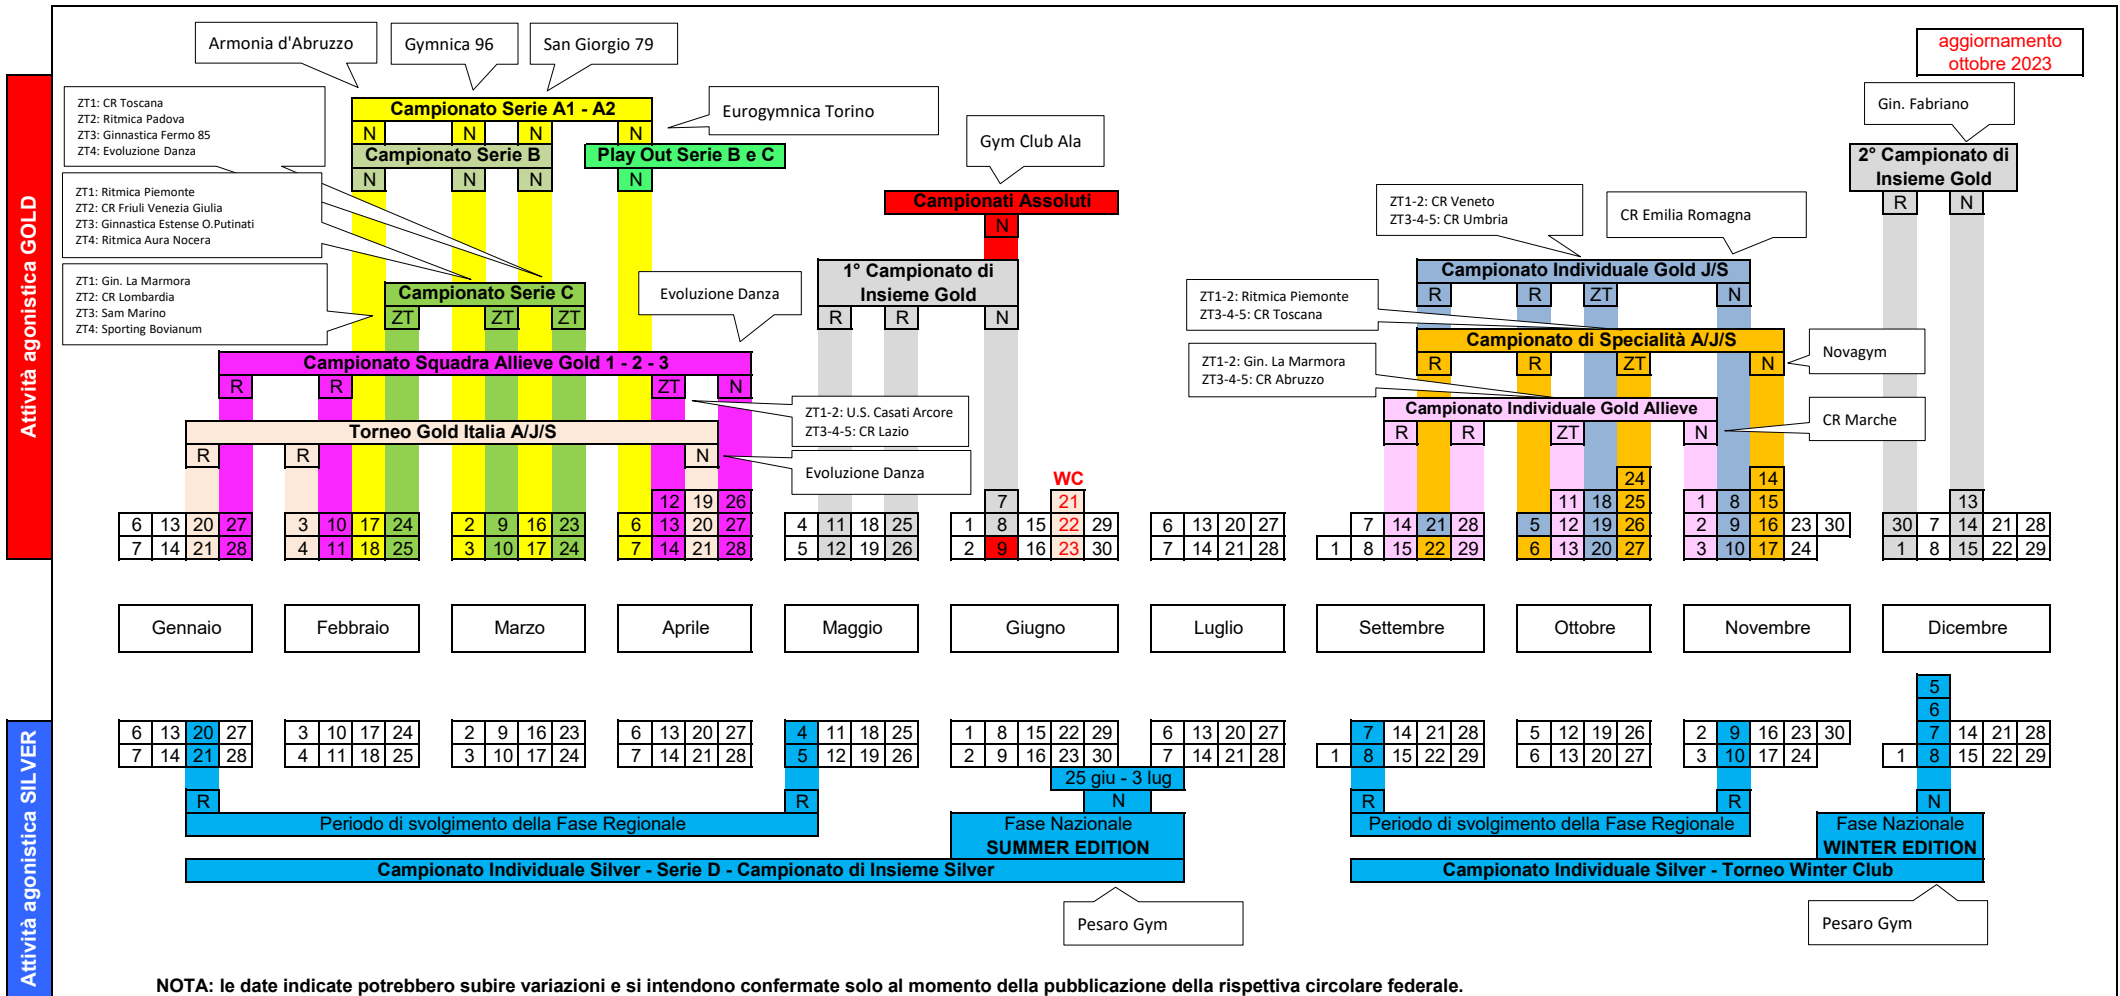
aggiornamento ottobre 2023

Attività agonistica GOLD

Armonia d'Abruzzo
Gymnica 96
San Giorgio 79
Eurogymnica Torino
Gym Club Ala
Gin. Fabriano

ZT1: CR Toscana
ZT2: Ritmica Padova
ZT3: Ginnastica Fermo 85
ZT4: Evoluzione Danza

ZT1: Ritmica Piemonte
ZT2: CR Friuli Venezia Giulia
ZT3: Ginnastica Estense O.Putinati
ZT4: Ritmica Aura Nocera

ZT1: Gin. La Marmora
ZT2: CR Lombardia
ZT3: Sam Marino
ZT4: Sporting Bovianum

Campionato Serie A1 - A2
N N N N
Campionato Serie B
N N N
Play Out Serie B e C
N
Campionati Assoluti
N
Campionato Serie C
ZT ZT ZT
Evoluzione Danza
1° Campionato di Insieme Gold
R R N
Campionato Squadra Allieve Gold 1 - 2 - 3
R R ZT N
ZT1-2: U.S. Casati Arcore
ZT3-4-5: CR Lazio
Torneo Gold Italia A/J/S
R R N
Evoluzione Danza
WC

ZT1-2: CR Veneto
ZT3-4-5: CR Umbria
CR Emilia Romagna
2° Campionato di Insieme Gold
R N
Campionato Individuale Gold J/S
R R ZT N
ZT1-2: Ritmica Piemonte
ZT3-4-5: CR Toscana
Campionato di Specialità A/J/S
R R ZT N
Novagym
ZT1-2: Gin. La Marmora
ZT3-4-5: CR Abruzzo
Campionato Individuale Gold Allieve
R R ZT N
CR Marche

12 19 26
7 21
6 13 20 27 | 3 10 17 24 | 2 9 16 23 | 6 13 20 27 | 4 11 18 25 | 1 8 15 22 29 | 6 13 20 27
7 14 21 28 | 4 11 18 25 | 3 10 17 24 | 7 14 21 28 | 5 12 19 26 | 2 9 16 23 30 | 7 14 21 28
24 14 13
11 18 25 | 1 8 15
7 14 21 28 | 5 12 19 26 | 2 9 16 23 30 | 30 7 14 21 28
1 8 15 22 29 | 6 13 20 27 | 3 10 17 24 | 1 8 15 22 29

Gennaio | Febbraio | Marzo | Aprile | Maggio | Giugno | Luglio | Settembre | Ottobre | Novembre | Dicembre

Attività agonistica SILVER

5
6
6 13 20 27 | 3 10 17 24 | 2 9 16 23 | 6 13 20 27 | 4 11 18 25 | 1 8 15 22 29 | 6 13 20 27 | 7 14 21 28 | 5 12 19 26 | 2 9 16 23 30 | 7 14 21 28
7 14 21 28 | 4 11 18 25 | 3 10 17 24 | 7 14 21 28 | 5 12 19 26 | 2 9 16 23 30 | 7 14 21 28 | 1 8 15 22 29 | 6 13 20 27 | 3 10 17 24 | 1 8 15 22 29
25 giu - 3 lug
R R N R R N
Periodo di svolgimento della Fase Regionale
Fase Nazionale SUMMER EDITION
Periodo di svolgimento della Fase Regionale
Fase Nazionale WINTER EDITION
Campionato Individuale Silver - Serie D - Campionato di Insieme Silver
Campionato Individuale Silver - Torneo Winter Club
Pesaro Gym
Pesaro Gym

NOTA: le date indicate potrebbero subire variazioni e si intendono confermate solo al momento della pubblicazione della rispettiva circolare federale.